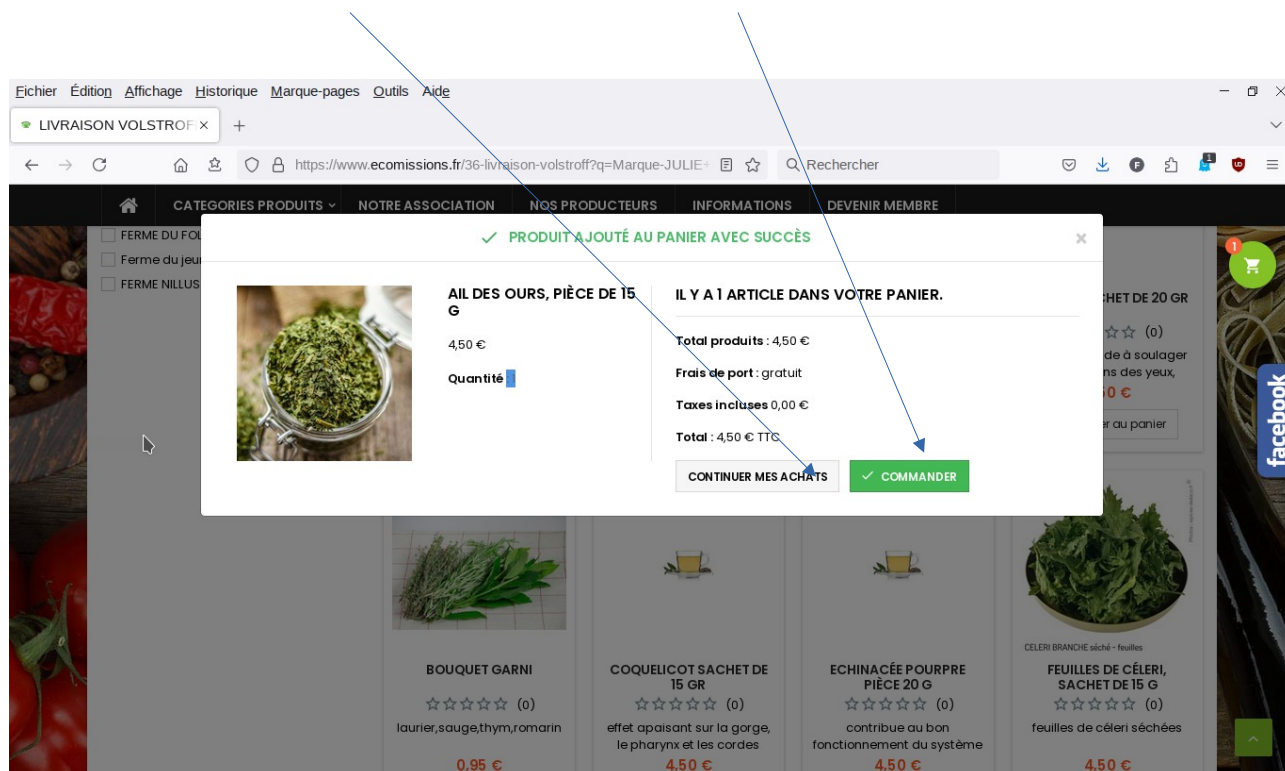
Fichier Édition Affichage Historique Marque-pages Outils Aide

LIVRAISON VOLSTROF ×

https://www.ecomissions.fr/36-livraison-volstroff?q=Marque-JULIE

Rechercher

CATEGORIES PRODUITS NOTRE ASSOCIATION NOS PRODUCTEURS INFORMATIONS DEVENIR MEMBRE

FERME DU FO
Ferme du jeu
FERME NILLUS

✓ PRODUIT AJOUTÉ AU PANIER AVEC SUCCÈS

×

AIL DES OURS, PIÈCE DE 15 G

4,50 €

Quantité 1

IL Y A 1 ARTICLE DANS VOTRE PANIER.

Total produits : 4,50 €

Frais de port : gratuit

Taxes incluses 0,00 €

Total : 4,50 € TTC

CONTINUER MES ACHATS

✓ COMMANDER

1

HET DE 20 GR

(0)

de à soulager
ns des yeux,

0 €

r au panier

facebook

BOUQUET GARNI
☆☆☆☆☆ (0)
laurier,sauge,thym,romarin
0,95 €

COQUELICOT SACHET DE 15 GR
☆☆☆☆☆ (0)
effet apaisant sur la gorge, le pharynx et les cordes
4,50 €

ECHINACÉE POURPRE PIÈCE 20 G
☆☆☆☆☆ (0)
contribue au bon fonctionnement du système
4,50 €

CELERI BRANCHE séché - feuilles

FEUILLES DE CÉLERI, SACHET DE 15 G
☆☆☆☆☆ (0)
feuilles de céleri séchées
4,50 €